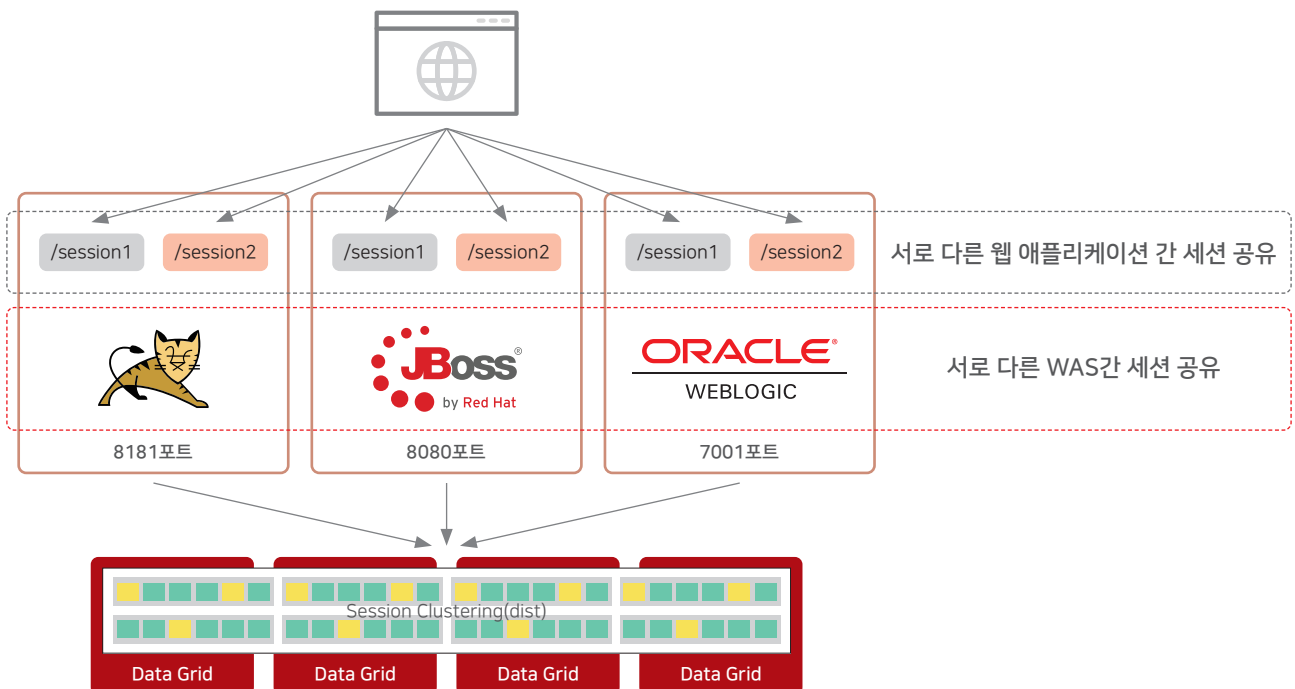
/session1 /session2
/session1 /session2
/session1 /session2
서로 다른 웹 애플리케이션 간 세션 공유

JBOSS®
by Red Hat

ORACLE®
WEBLOGIC

서로 다른 WAS간 세션 공유

8181포트
8080포트
7001포트

Session Clustering(dist)

Data Grid
Data Grid
Data Grid
Data Grid